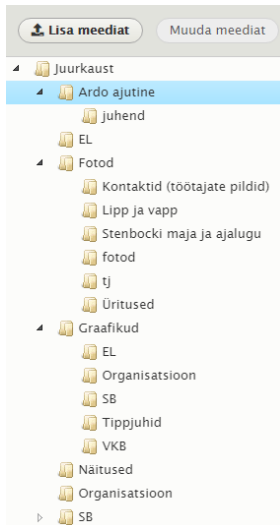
Lisa meediat
Muuda meediat

Juurkaust
Ardo ajutine
juhend
EL
Fotod
Kontaktid (töötajate pildid)
Lipp ja vapp
Stenbocki maja ja ajalugu
fotod
tj
Üritused
Graafikud
EL
Organisatsioon
SB
Tippjuhid
VKB
Näitused
Organisatsioon
SB